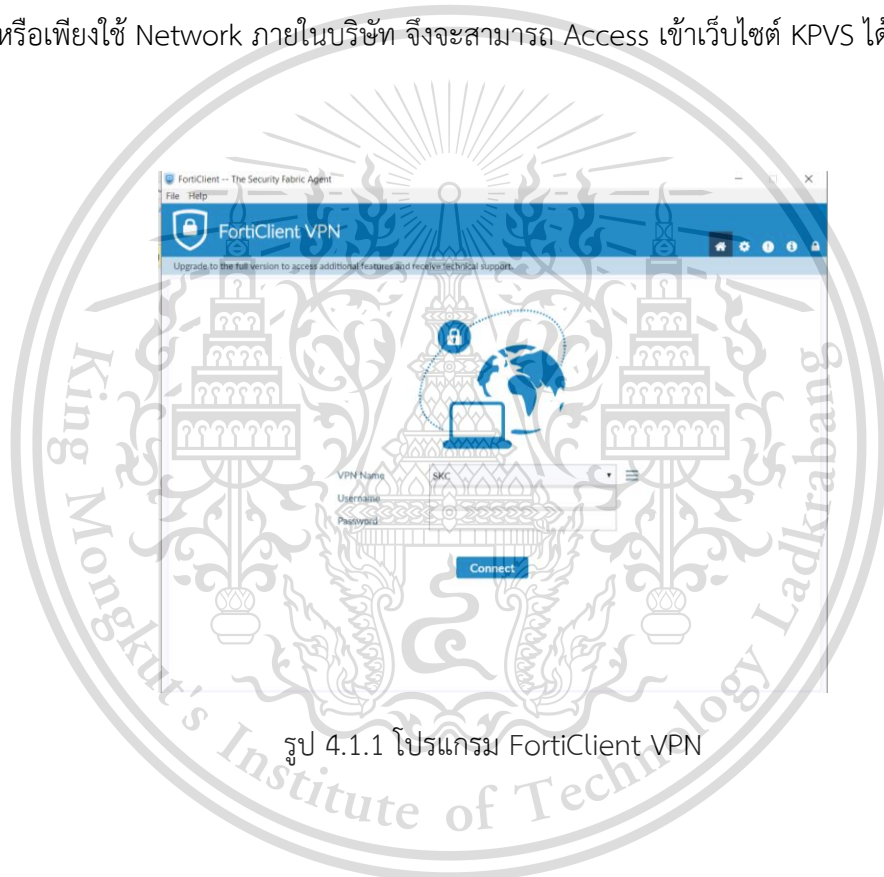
หรือเพียงใช้ Network ภายในบริษัท จึงจะสามารถ Access เข้าเว็บไซต์ KPVS ได้

FortiClient -- The Security Fabric Agent
File Help
FortiClient VPN
Upgrade to the full version to access additional features and receive technical support.
VPN Name SKC
Username
Password
Connect

รูป 4.1.1 โปรแกรม FortiClient VPN

King Mongkut's Institute of Technology Ladkrabang